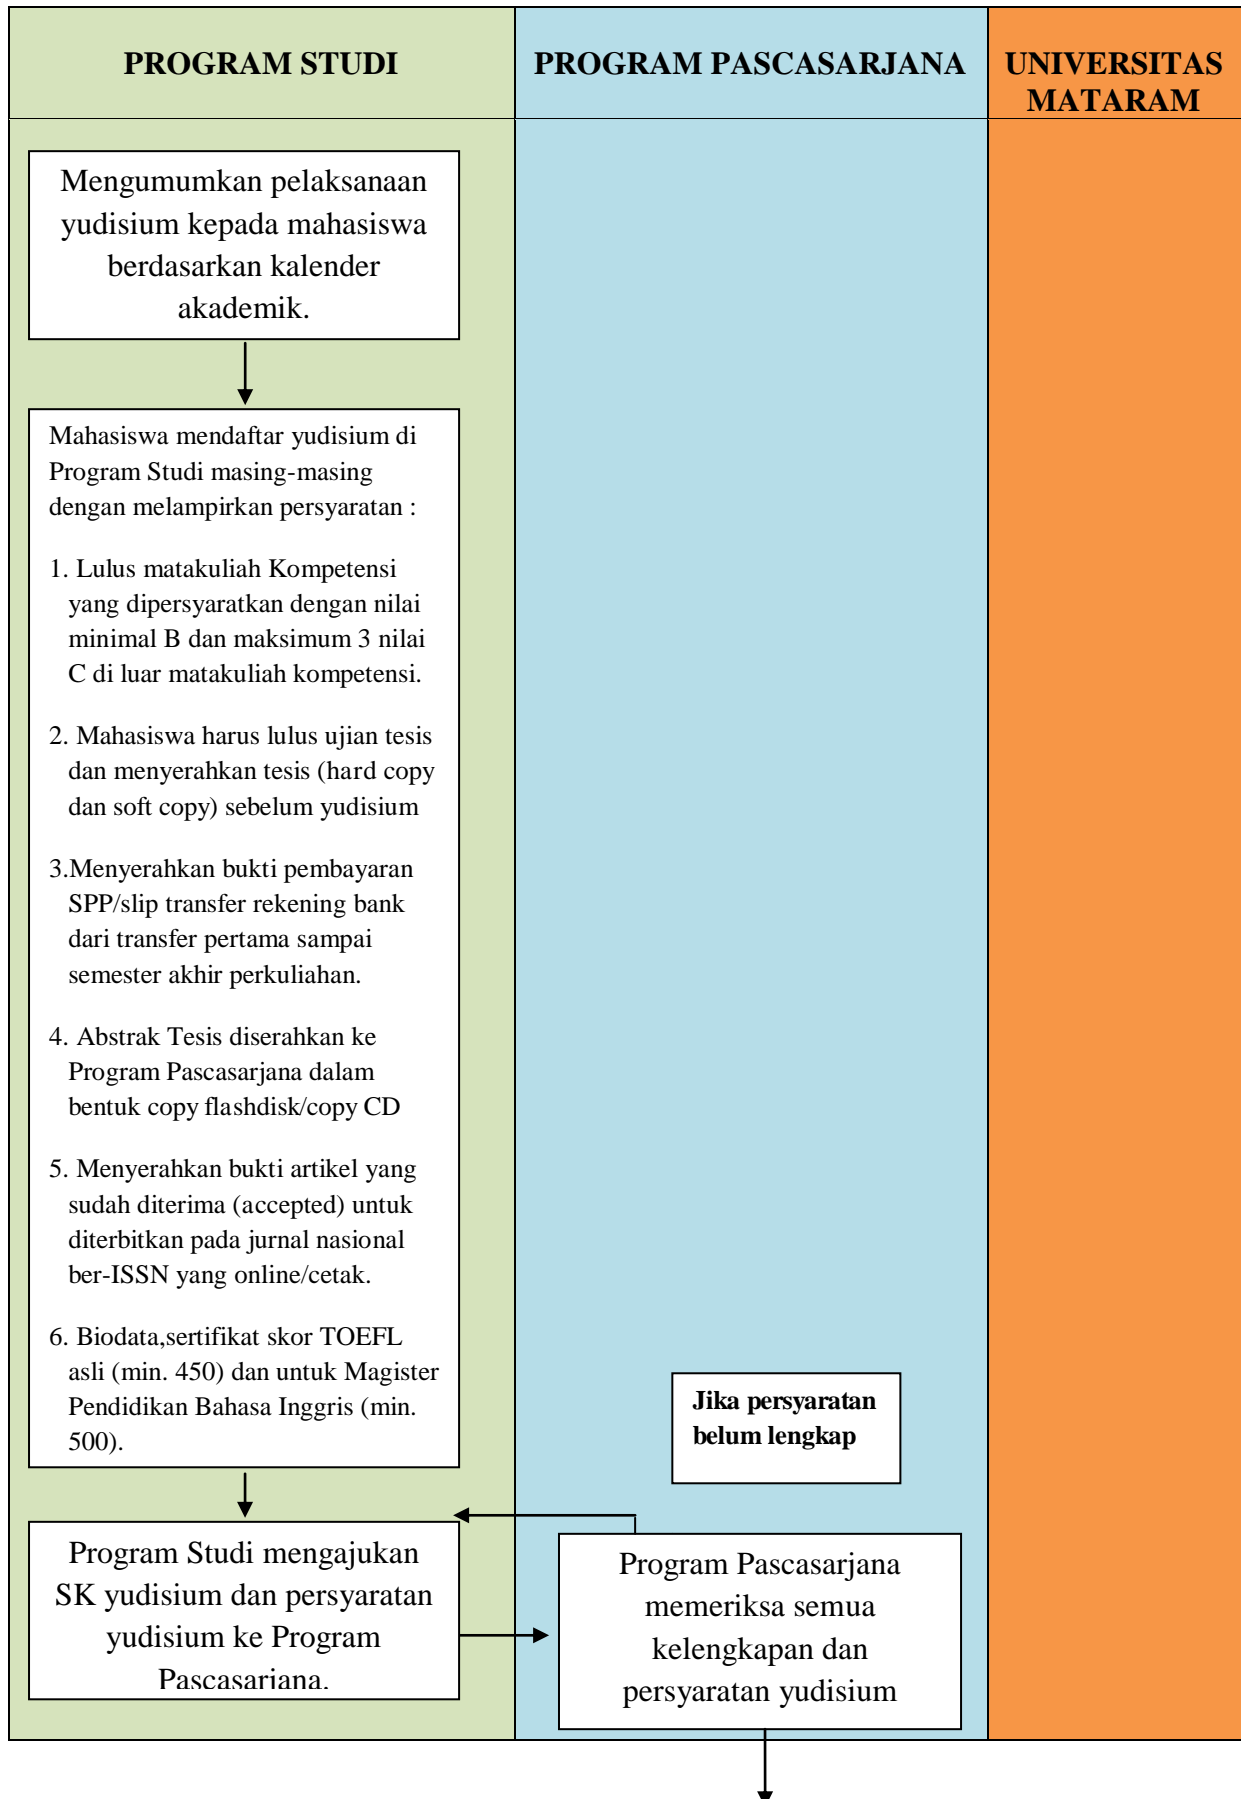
PROGRAM STUDI

PROGRAM PASCASARJANA

UNIVERSITAS MATARAM

Mengumumkan pelaksanaan yudisium kepada mahasiswa berdasarkan kalender akademik.

Mahasiswa mendaftar yudisium di Program Studi masing-masing dengan melampirkan persyaratan :

1. Lulus matakuliah Kompetensi yang dipersyaratkan dengan nilai minimal B dan maksimum 3 nilai C di luar matakuliah kompetensi.

2. Mahasiswa harus lulus ujian tesis dan menyerahkan tesis (hard copy dan soft copy) sebelum yudisium

3.Menyerahkan bukti pembayaran SPP/slip transfer rekening bank dari transfer pertama sampai semester akhir perkuliahan.

4. Abstrak Tesis diserahkan ke Program Pascasarjana dalam bentuk copy flashdisk/copy CD

5. Menyerahkan bukti artikel yang sudah diterima (accepted) untuk diterbitkan pada jurnal nasional ber-ISSN yang online/cetak.

6. Biodata,sertifikat skor TOEFL asli (min. 450) dan untuk Magister Pendidikan Bahasa Inggris (min. 500).

Jika persyaratan belum lengkap

Program Studi mengajukan SK yudisium dan persyaratan yudisium ke Program Pascasariana.

Program Pascasarjana memeriksa semua kelengkapan dan persyaratan yudisium